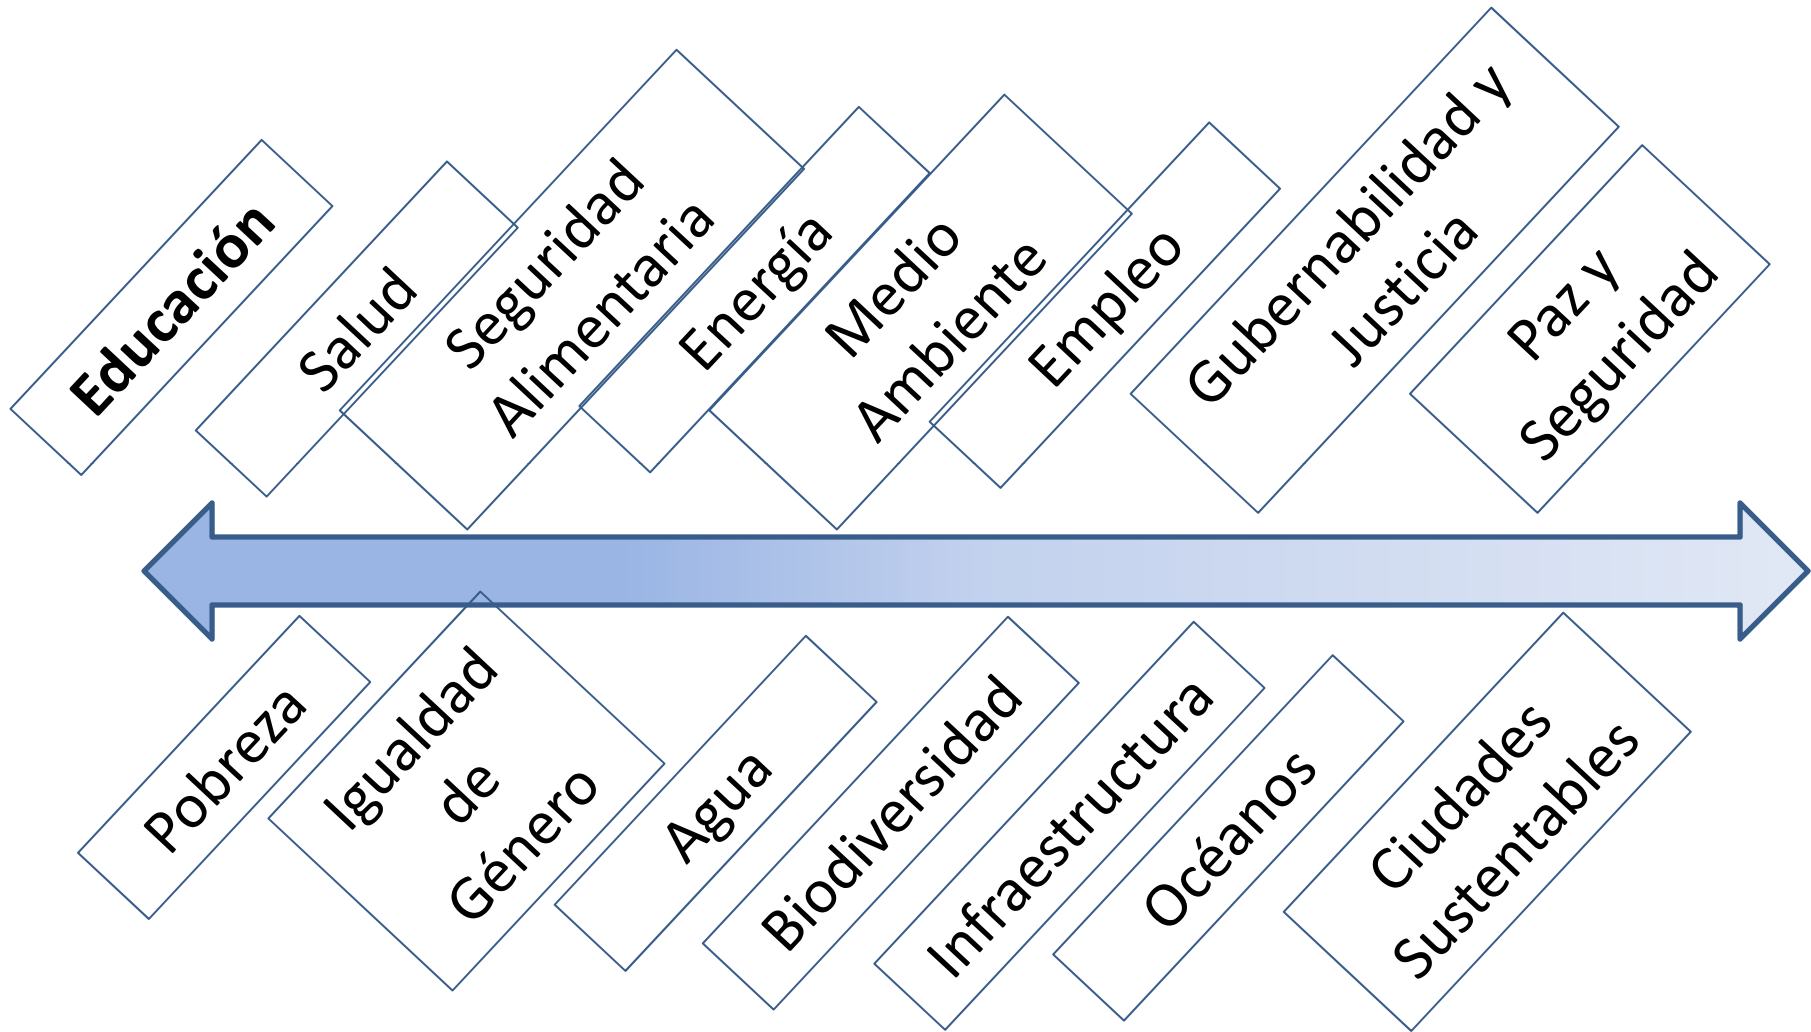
**Educación**

Salud

Seguridad Alimentaria

Energía

Medio Ambiente

Empleo

Gubernabilidad y Justicia

Paz y Seguridad

Pobreza

Igualdad de Género

Agua

Biodiversidad

Infraestructura

Océanos

Ciudades Sustentables